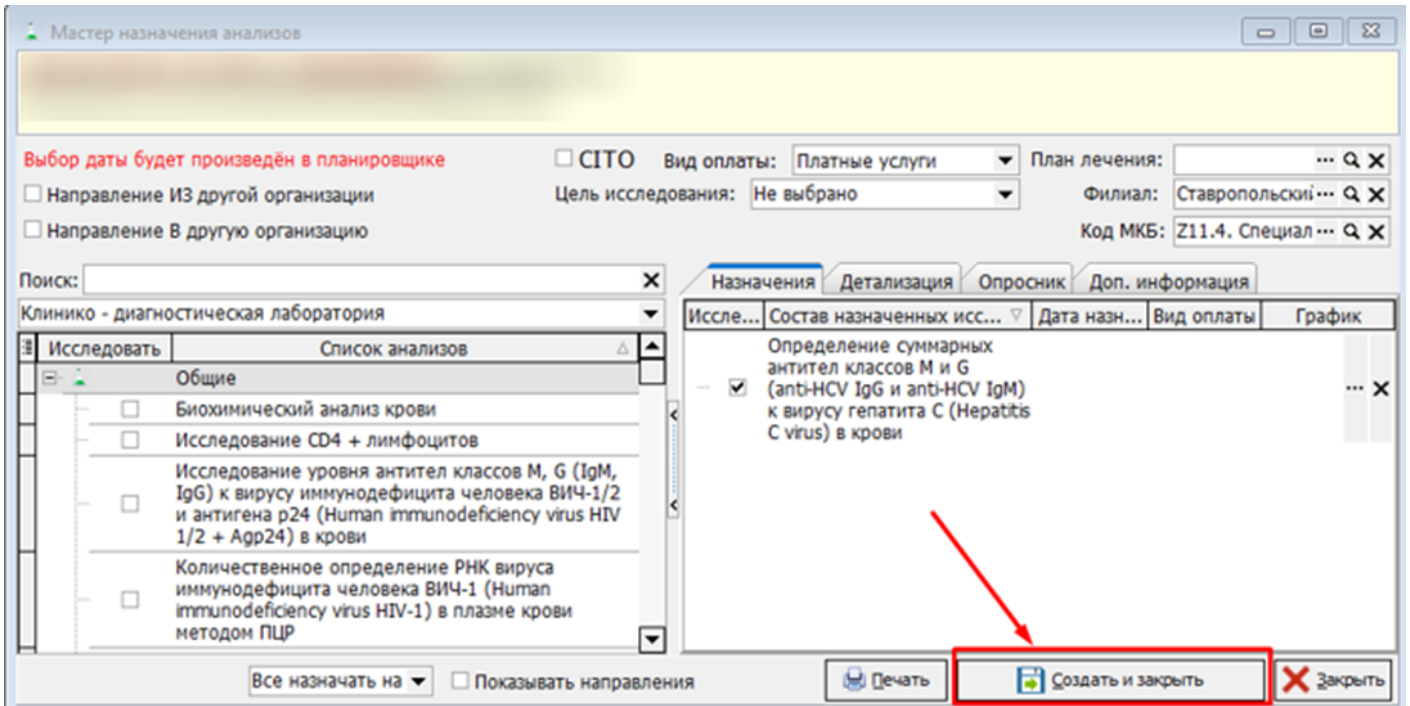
Мастер назначения анализов

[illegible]

Выбор даты будет произведён в планировщике

CITO

Вид оплаты: Платные услуги

План лечения:

Направление ИЗ другой организации

Цель исследования: Не выбрано

Филиал: Ставропольский

Направление В другую организацию

Код МКБ: Z11.4. Специал

Поиск:

Клинико - диагностическая лаборатория

| Исследовать | Список анализов |
|---|---|
| | Общие |
| ☐ | Биохимический анализ крови |
| ☐ | Исследование CD4 + лимфоцитов |
| ☐ | Исследование уровня антител классов M, G (IgM, IgG) к вирусу иммунодефицита человека ВИЧ-1/2 и антигена p24 (Human immunodeficiency virus HIV 1/2 + Agp24) в крови |
| ☐ | Количественное определение РНК вируса иммунодефицита человека ВИЧ-1 (Human immunodeficiency virus HIV-1) в плазме крови методом ПЦР |

Назначения | Детализация | Опросник | Доп. информация

| Иссле... | Состав назначенных исс... | Дата назн... | Вид оплаты | График |
|---|---|---|---|---|
| ☑ | Определение суммарных антител классов M и G (anti-HCV IgG и anti-HCV IgM) к вирусу гепатита C (Hepatitis C virus) в крови | | | |

Все назначать на

Показывать направления

Печать

Создать и закрыть

Закрыть